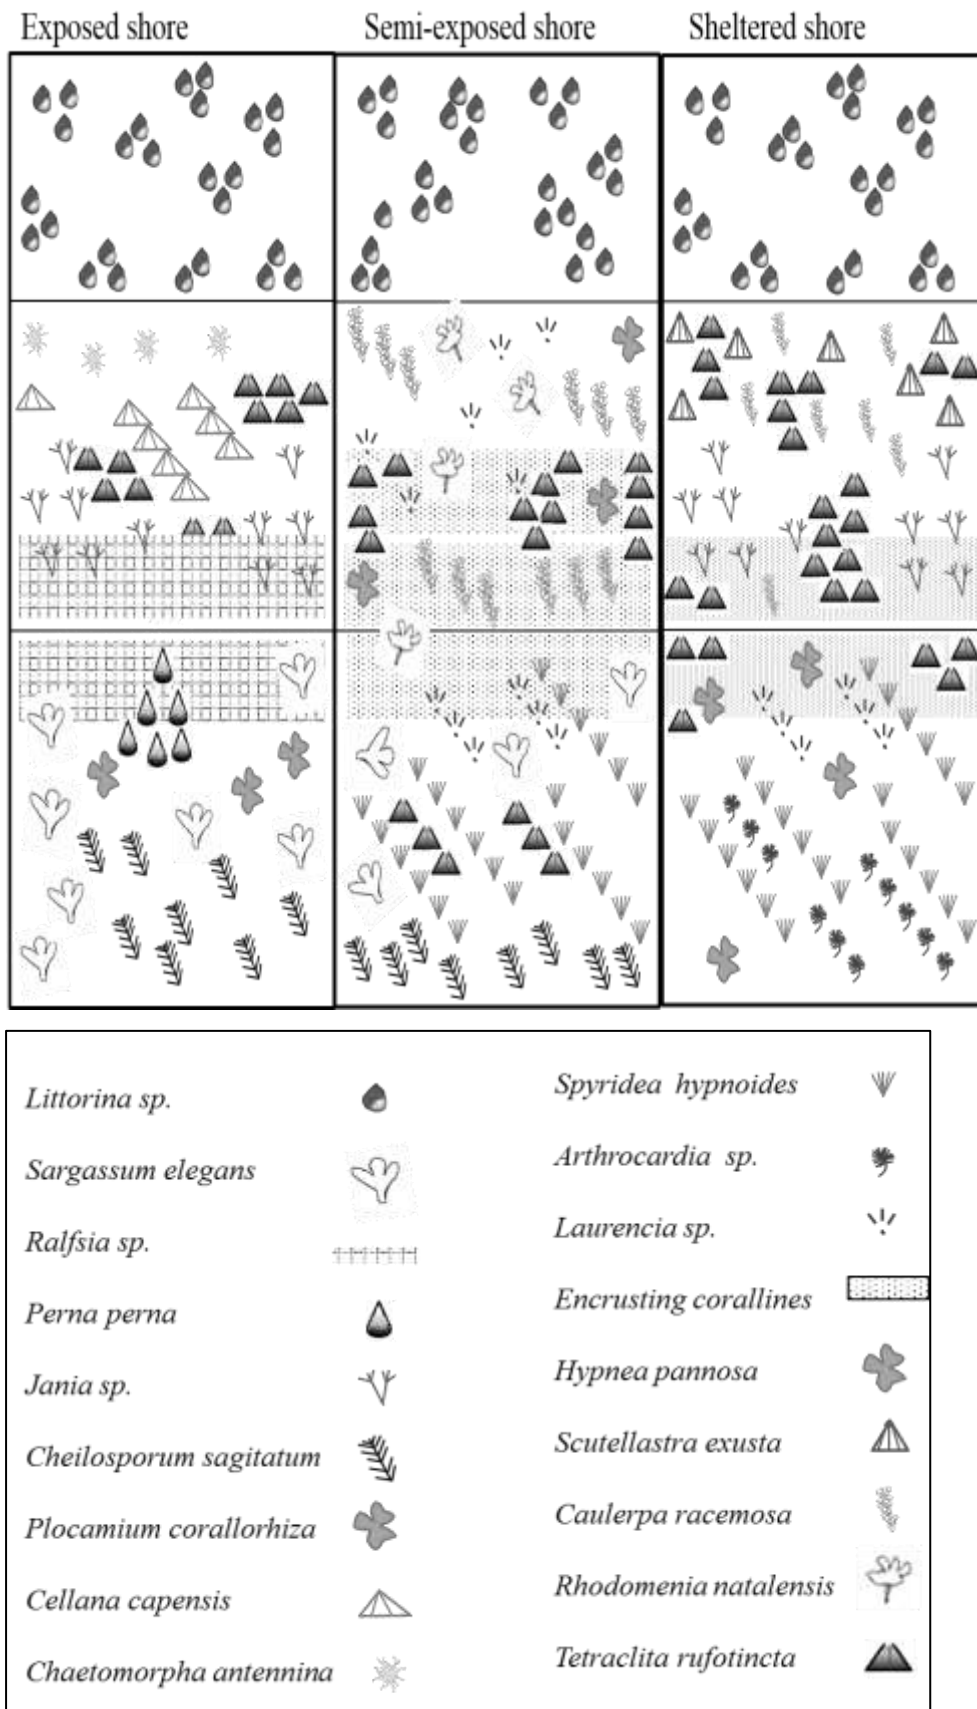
Exposed shore

Semi-exposed shore

Sheltered shore

Littorina sp.

Sargassum elegans

Ralfsia sp.

Perna perna

Jania sp.

Cheilosporum sagitatum

Plocamium corallorhiza

Cellana capensis

Chaetomorpha antennina

Spyridea hypnoides

Arthrocardia sp.

Laurencia sp.

Encrusting corallines

Hypnea pannosa

Scutellastra exusta

Caulerpa racemosa

Rhodomenia natalensis

Tetraclita rufotincta